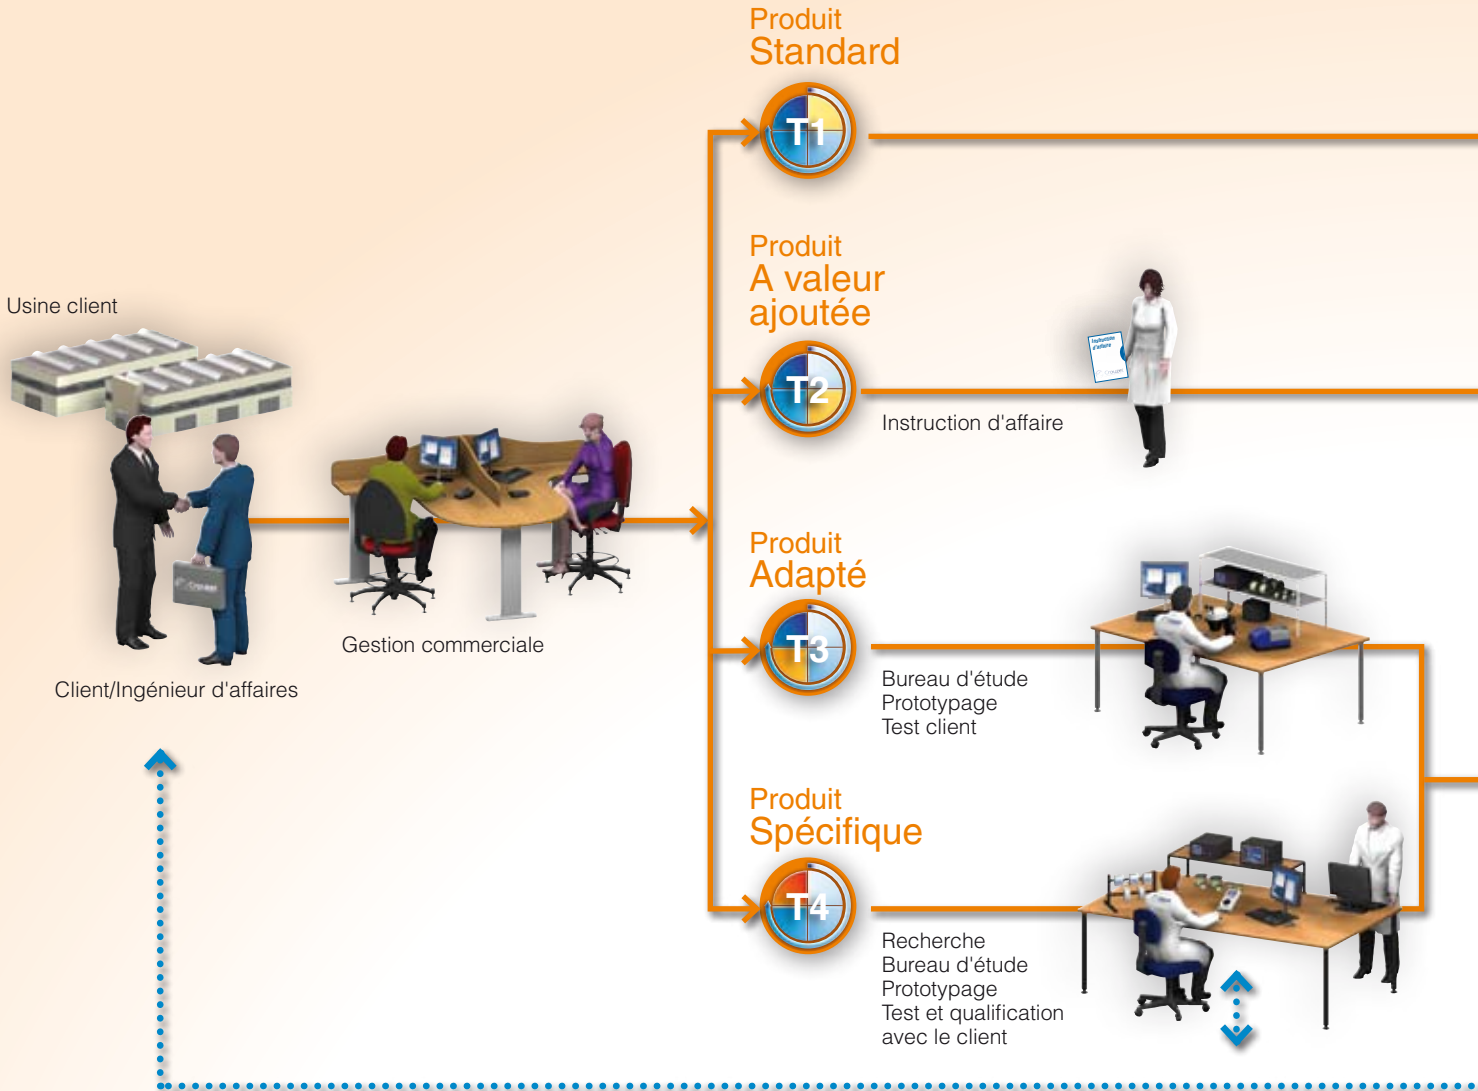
Produit
Standard

T1

Produit
A valeur
ajoutée

T2

Instruction d'affaire

Usine client

Client/Ingénieur d'affaires

Gestion commerciale

Produit
Adapté

T3

Bureau d'étude
Prototypage
Test client

Produit
Spécifique

T4

Recherche
Bureau d'étude
Prototypage
Test et qualification
avec le client